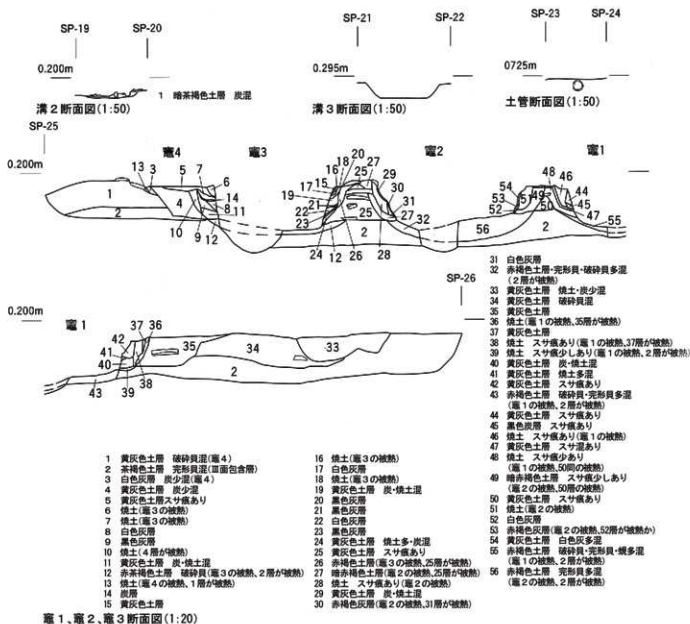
SP-19 SP-20
0.200m
1 暗茶褐色土層 炭混
溝2断面図(1:50)

SP-21 SP-22
0.295m
溝3断面図(1:50)

SP-23 SP-24
0725m
土管断面図(1:50)

SP-25
0.200m
竈4 竈3 竈2 竈1

SP-26
0.200m
竈1

1 黄灰色土層 破砕貝混(竈4)
2 茶褐色土層 完形貝混(Ⅲ面包含層)
3 白色灰層 炭少混(竈4)
4 黄灰色土層 炭少混
5 黄灰色土層スサ痕あり
6 焼土(竈3の被熱)
7 焼土(竈3の被熱)
8 白色灰層
9 黒色灰層
10 焼土(4層が被熱)
11 黄灰色土層 炭・焼土混
12 赤茶褐色土層 破砕貝(竈3の被熱、2層が被熱)
13 焼土(竈4の被熱、1層が被熱)
14 炭層
15 黄灰色土層
16 焼土(竈3の被熱)
17 白色灰層
18 焼土(竈3の被熱)
19 黄灰色土層 炭・焼土混
20 黒色灰層
21 黒色灰層
22 白色灰層
23 黒色灰層
24 黄灰色土層 焼土多・炭混
25 黄灰色土層 スサ痕あり
26 赤褐色土層(竈3の被熱、25層が被熱)
27 暗赤褐色土層(竈2の被熱、25層が被熱)
28 焼土 スサ痕あり(竈2の被熱)
29 黄灰色土層 炭・焼土混
30 赤褐色灰層(竈2の被熱、31層が被熱)
31 白色灰層
32 赤褐色土層・完形貝・破砕貝多混(2層が被熱)
33 黄灰色土層 焼土・炭少混
34 黄灰色土層 破砕貝混
35 黄灰色土層
36 焼土(竈1の被熱、35層が被熱)
37 黄灰色土層
38 焼土 スサ痕あり(竈1の被熱、37層が被熱)
39 焼土 スサ痕少しあり(竈1の被熱、2層が被熱)
40 黄灰色土層 炭・焼土混
41 黄灰色土層 焼土多混
42 黄灰色土層 スサ痕あり
43 赤褐色土層 破砕貝・完形貝多混(竈1の被熱、2層が被熱)
44 黄灰色土層 スサ痕あり
45 黒色灰層 スサ痕あり
46 焼土 スサ痕あり(竈1の被熱)
47 黄灰色土層 スサ痕あり
48 焼土 スサ痕あり(竈1の被熱、50層の被熱)
49 暗赤褐色土層 スサ痕少しあり(竈2の被熱、50層の被熱)
50 黄灰色土層
51 焼土(竈2の被熱)
52 白色灰層
53 赤褐色灰層(竈2の被熱、52層が被熱か)
54 黄灰色土層 白色灰多混
55 赤褐色土層 破砕貝・完形貝・焼多混(竈1の被熱、2層が被熱)
56 赤褐色土層 完形貝多混(竈2の被熱、2層が被熱)

竈1、竈2、竈3断面図(1:20)